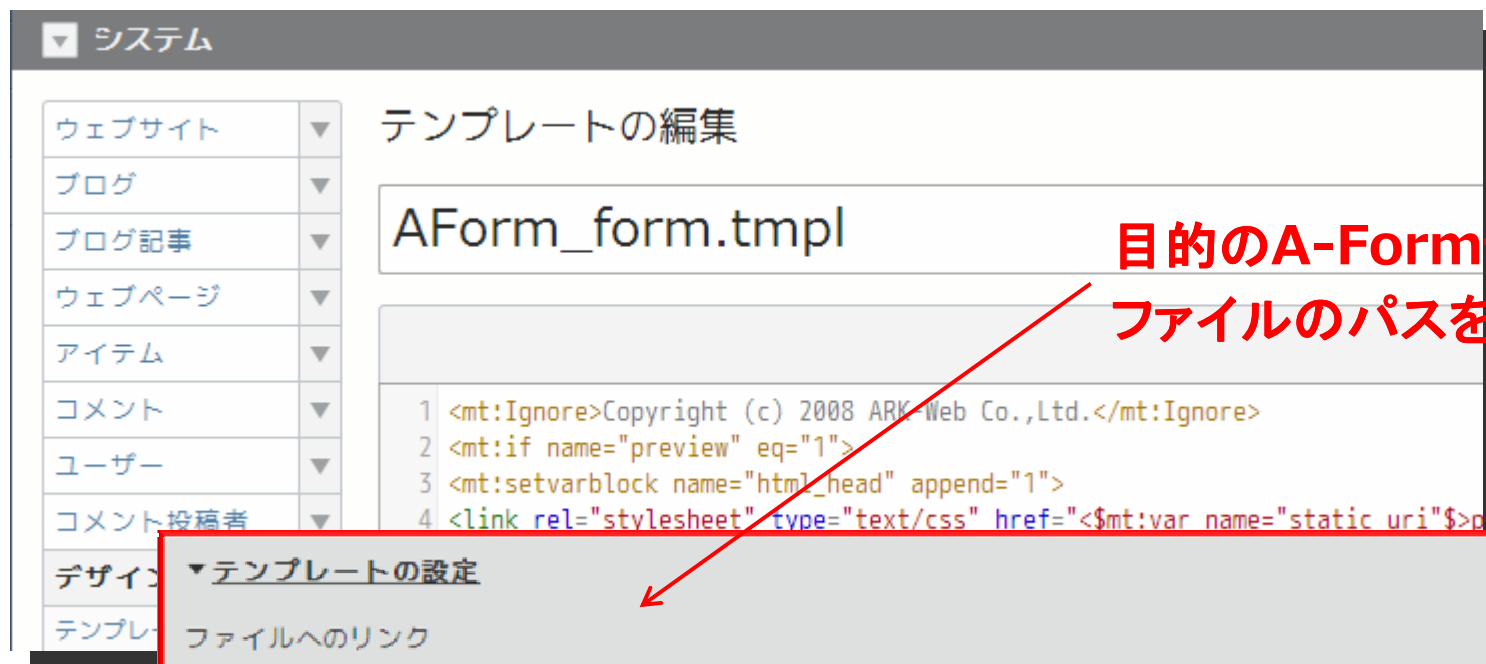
システム

ウェブサイト
ブログ
ブログ記事
ウェブページ
アイテム
コメント
ユーザー
コメント投稿者
デザイン
テンプレ

テンプレートの編集

AForm_form.tmpl

目的のA-Form
ファイルのパスを

1 <mt:Ignore>Copyright (c) 2008 ARK-Web Co.,Ltd.</mt:Ignore>
2 <mt:if name="preview" eq="1">
3 <mt:setvarblock name="html_head" append="1">
4 <link rel="stylesheet" type="text/css" href="<$mt:var name="static_uri"$>p

▼テンプレートの設定

ファイルへのリンク